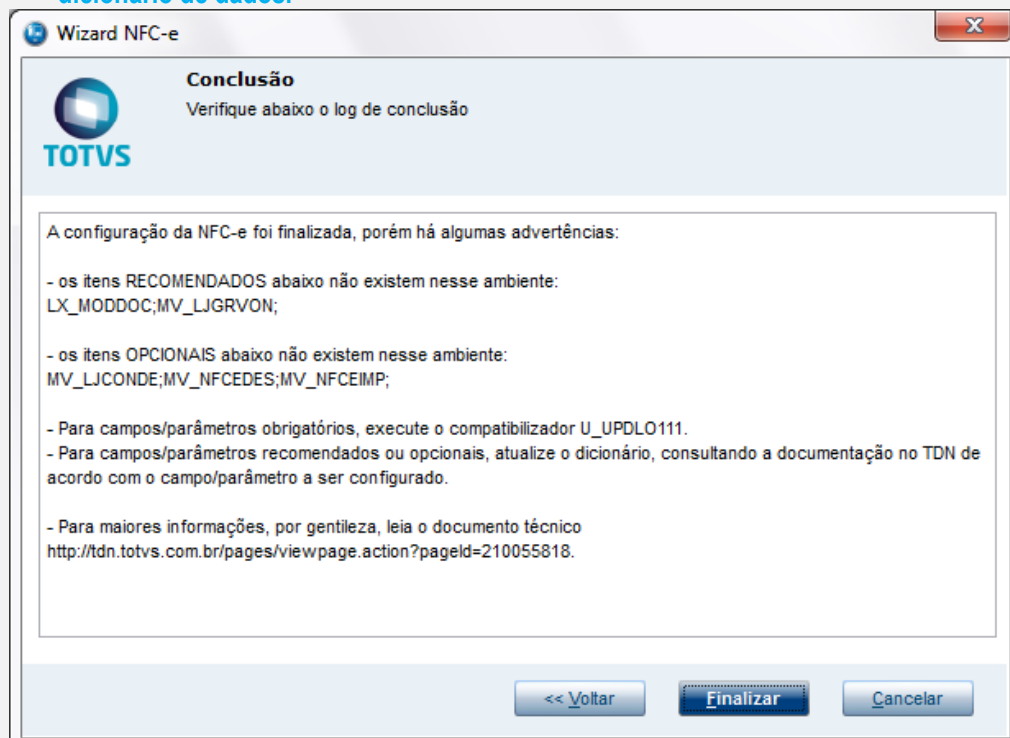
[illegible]

Wizard NFC-e

Conclusão
Verifique abaixo o log de conclusão

TOTVS

A configuração da NFC-e foi finalizada, porém há algumas advertências:

- os itens RECOMENDADOS abaixo não existem nesse ambiente:
LX_MODDOC;MV_LJGRVON;

- os itens OPCIONAIS abaixo não existem nesse ambiente:
MV_LJCONDE;MV_NFCEDES;MV_NFCEIMP;

- Para campos/parâmetros obrigatórios, execute o compatibilizador U_UPDLO111.
- Para campos/parâmetros recomendados ou opcionais, atualize o dicionário, consultando a documentação no TDN de acordo com o campo/parâmetro a ser configurado.

- Para maiores informações, por gentileza, leia o documento técnico
http://tdn.totvs.com.br/pages/viewpage.action?pageId=210055818.

<< Voltar
Finalizar
Cancelar